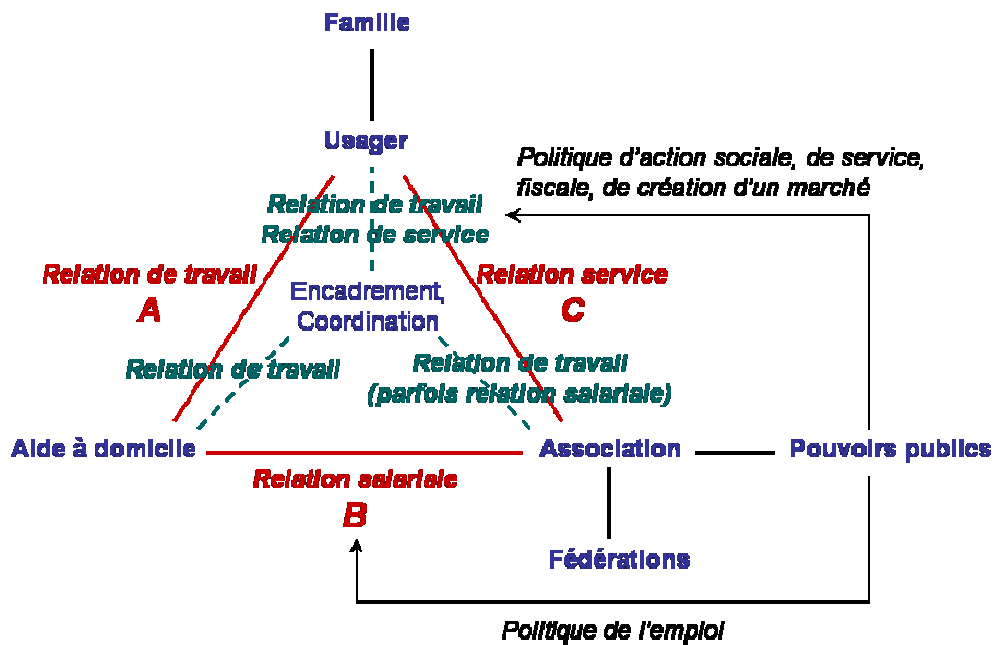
Famille

Usager

Politique d'action sociale, de service, fiscale, de création d'un marché

Relation de travail
Relation de service

Relation de travail
A

Relation service
C

Encadrement,
Coordination

Relation de travail

Relation de travail
(parfois relation salariale)

Aide à domicile

Association

Pouvoirs publics

Relation salariale
B

Fédérations

Politique de l'emploi